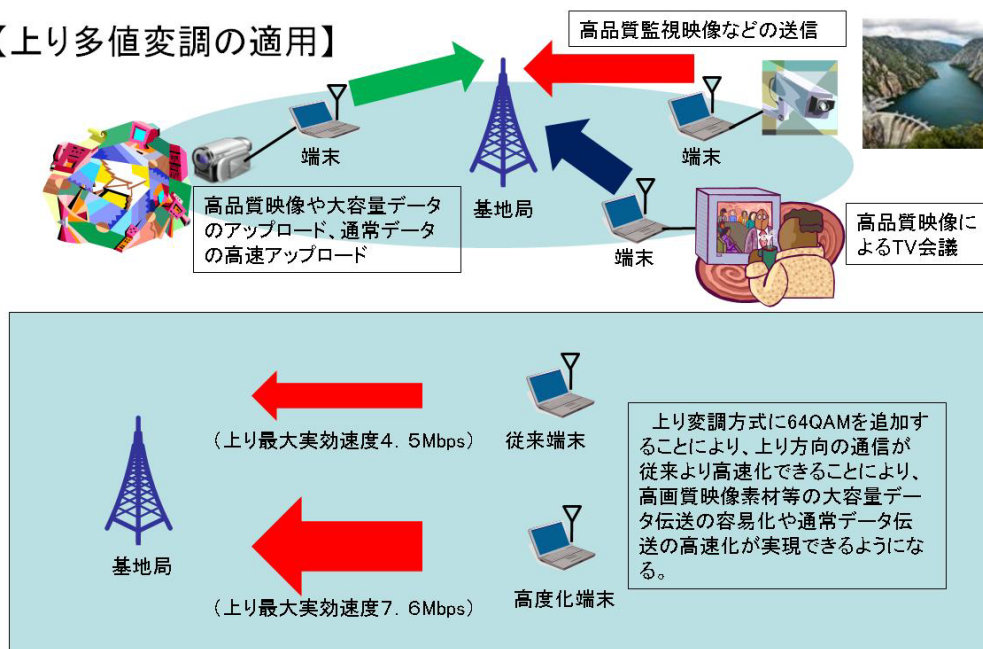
【上り多値変調の適用】

高品質監視映像などの送信

端末

端末

基地局

高品質映像や大容量データのアップロード、通常データの高速アップロード

端末

高品質映像によるTV会議

（上り最大実効速度4．5Mbps）

従来端末

上り変調方式に64QAMを追加することにより、上り方向の通信が従来より高速化できることにより、高画質映像素材等の大容量データ伝送の容易化や通常データ伝送の高速化が実現できるようになる。

基地局

（上り最大実効速度7．6Mbps）

高度化端末